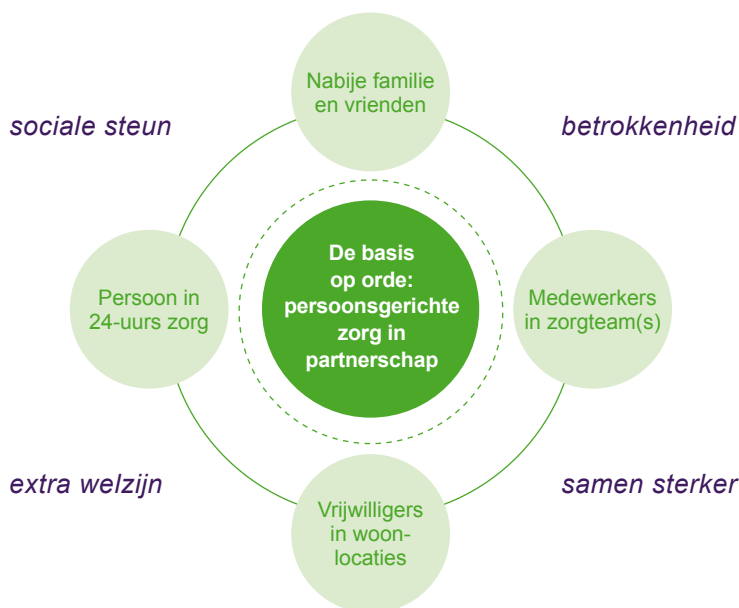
Nabije familie en vrienden

sociale steun

betrokkenheid

Persoon in 24-uurs zorg

De basis op orde: persoonsgerichte zorg in partnerschap

Medewerkers in zorgteam(s)

extra welzijn

samen sterker

Vrijwilligers in woon-locaties